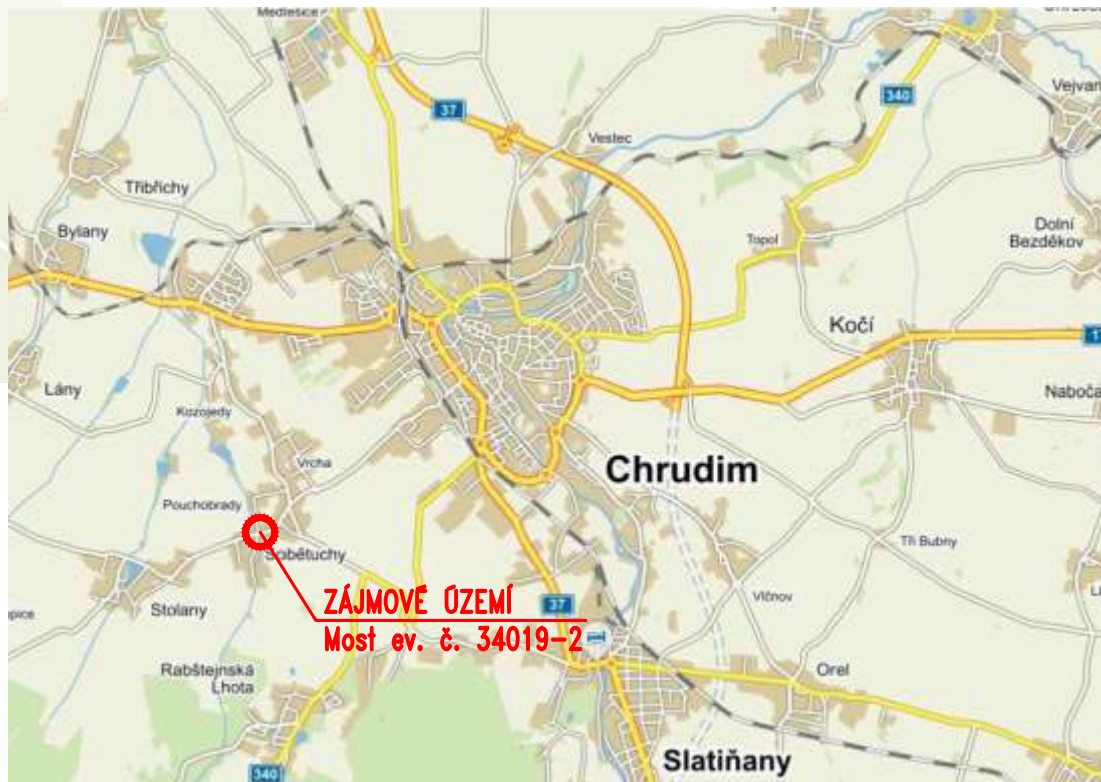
Medlešice
37
340
Vejvan
Vestec
Třibřichy
Bylany
Topol
Dolní Bezděkov
Kočí
1
Lány
Naboča
Kozojedy
Vrcha
Chrudim
Pouchobrady
Sobětuchy
Tři Bubny
ZÁJMOVÉ ÚZEMÍ
Most ev. č. 34019-2
37
Stolany
Vlčnov
Rabštejnská Lhota
Orel
340
Slatiňany